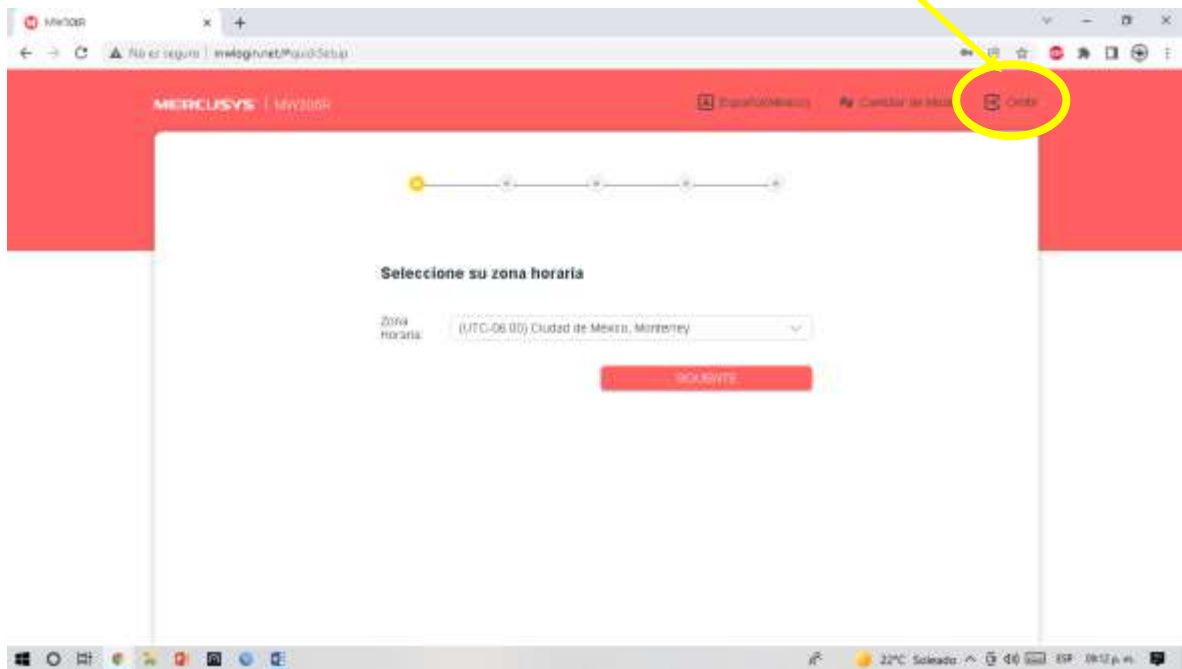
MW300R ×

No es seguro | mwlogin.net/#quickSetup

MERCUSYS | MW300R

Español(México)

Cambiar de Modo

Omitir

Seleccione su zona horaria

Zona Horaria

(UTC-06:00) Ciudad de México, Monterrey

SIGUIENTE

22°C Soleado

ESP

09:12 p.m.